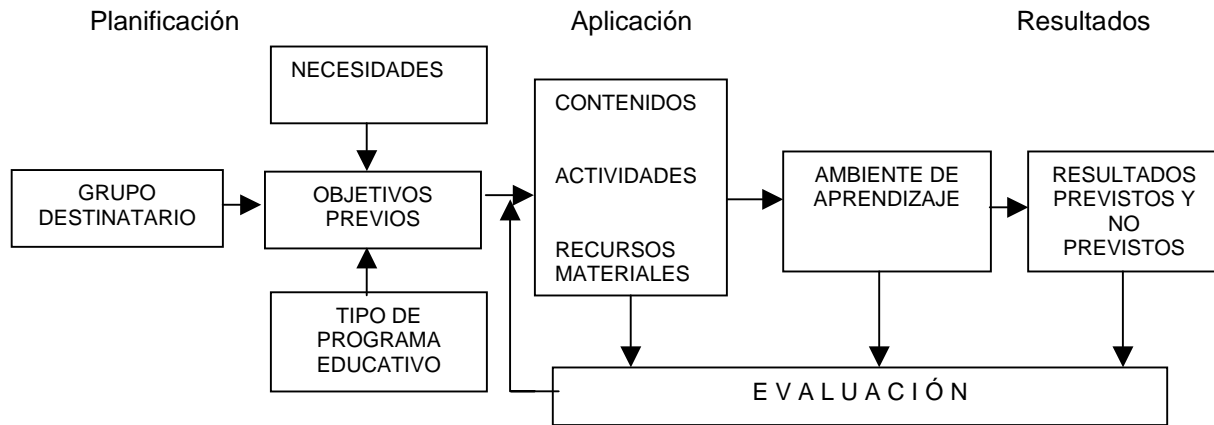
Planificación

Aplicación

Resultados

NECESIDADES

GRUPO DESTINATARIO

OBJETIVOS PREVIOS

TIPO DE PROGRAMA EDUCATIVO

CONTENIDOS

ACTIVIDADES

RECURSOS MATERIALES

AMBIENTE DE APRENDIZAJE

RESULTADOS PREVISTOS Y NO PREVISTOS

E V A L U A C I Ó N